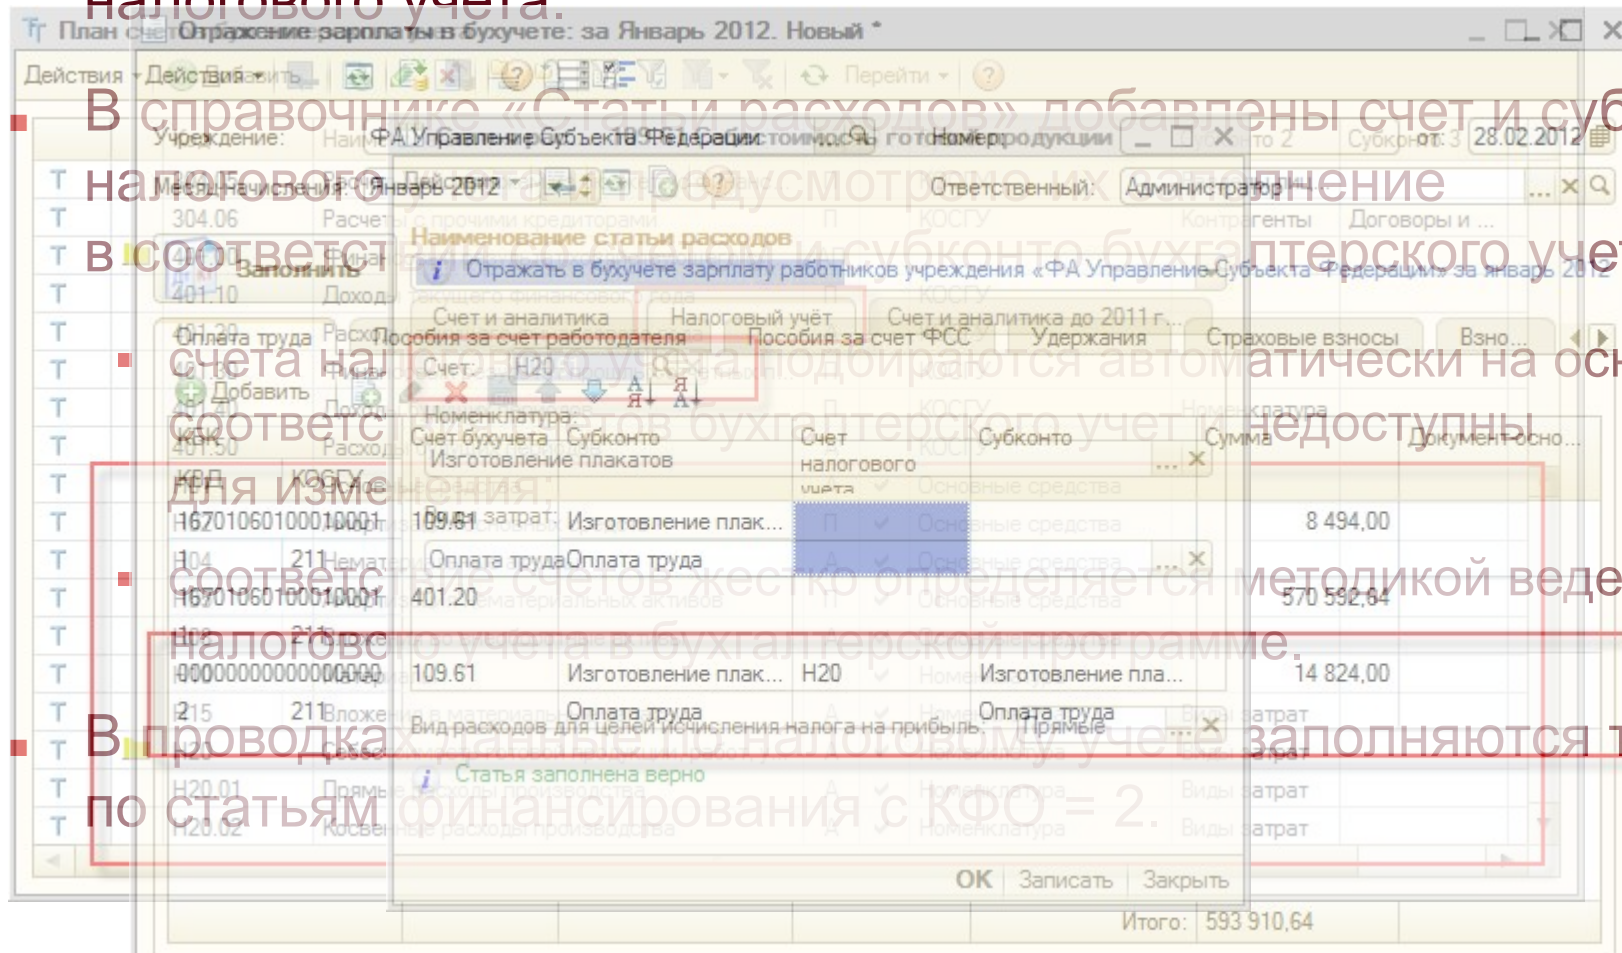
налогового учета.

В справочнике «Статьи расходов» добавлены счет и суб налогового учета и предусмотрено их заполнение в соответствии со счетом и субконто бухгалтерского учет

счета налогового учета подбираются автоматически на осн соответствия счетов бухгалтерского учета и недоступны для изменения;

соответствие счетов жестко определяется методикой веде налогового учета в бухгалтерской программе.

В проводках данные по налоговому учету заполняются т по статьям финансирования с КФО = 2.

План счетов | Отражение зарплаты в бухучете: за Январь 2012. Новый *

Действия | Действия | Перейти

Учреждение: ФА Управление Субъекта Федерации | Номер | от: 28.02.2012

Месяц начисления: Январь 2012 | Ответственный: Администратор

Наименование статьи расходов

Отражать в бухучете зарплату работников учреждения «ФА Управление Субъекта Федерации» за январь 2012

Счет и аналитика | Налоговый учёт | Счет и аналитика до 2011 г.

Оплата труда | Пособия за счет работодателя | Пособия за счет ФСС | Удержания | Страховые взносы | Взно...

Счет: Н20

Добавить

Номенклатура:

Изготовление плакатов

Счет бухучета | Субконто | Счет налогового учета | Субконто | Сумма | Документ-осно...

109.61 | Изготовление плак... | | | 8 494,00

Оплата труда | Оплата труда

401.20 | | | | 570 592,64

109.61 | Изготовление плак... | Н20 | Изготовление пла... | 14 824,00

Оплата труда | Оплата труда

Вид расходов для целей исчисления налога на прибыль: Прямые

Статья заполнена верно

ОК | Записать | Закрыть

Итого: 593 910,64

304.06 | 401.10 | 401.20 | 401.50 | Н20 | Н20.01 | Н20.02

КВД | КОСГУ

1670106010000 | 211

Прямые расходы производства | Косвенные расходы производства

Основные средства | Номенклатура | Виды затрат